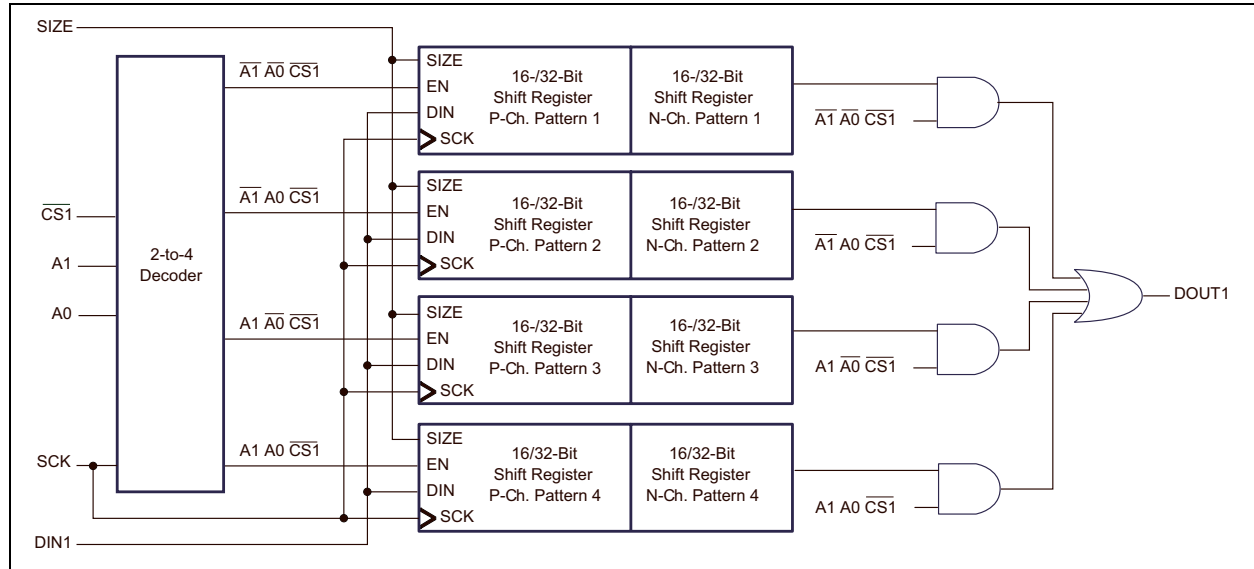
SIZE

$\overline{A1}$ $\overline{A0}$ $\overline{CS1}$

SIZE
EN
DIN
SCK

16-/32-Bit Shift Register P-Ch. Pattern 1

16-/32-Bit Shift Register N-Ch. Pattern 1

$\overline{A1}$ $\overline{A0}$ $\overline{CS1}$

$\overline{A1}$ A0 $\overline{CS1}$

SIZE
EN
DIN
SCK

16-/32-Bit Shift Register P-Ch. Pattern 2

16-/32-Bit Shift Register N-Ch. Pattern 2

$\overline{A1}$ A0 $\overline{CS1}$

$\overline{CS1}$

A1

A0

2-to-4 Decoder

A1 $\overline{A0}$ $\overline{CS1}$

SIZE
EN
DIN
SCK

16-/32-Bit Shift Register P-Ch. Pattern 3

16-/32-Bit Shift Register N-Ch. Pattern 3

A1 $\overline{A0}$ $\overline{CS1}$

DOUT1

A1 A0 $\overline{CS1}$

SIZE
EN
DIN
SCK

16/32-Bit Shift Register P-Ch. Pattern 4

16/32-Bit Shift Register N-Ch. Pattern 4

A1 A0 $\overline{CS1}$

SCK

DIN1